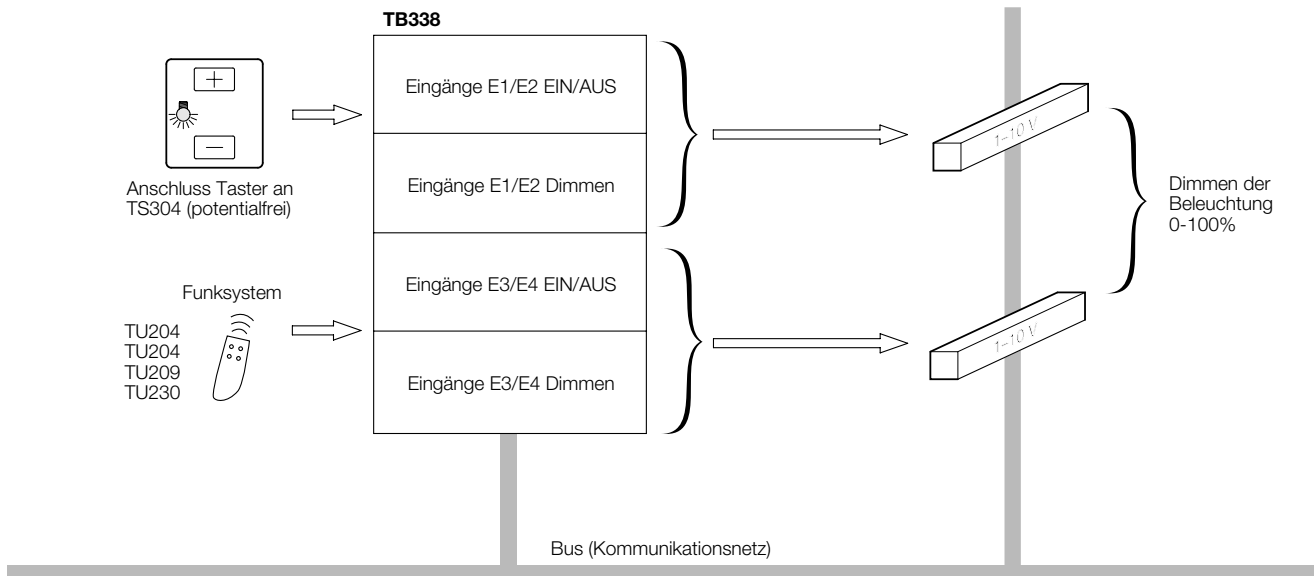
TB338

+
−

Anschluss Taster an TS304 (potentialfrei)

Eingänge E1/E2 EIN/AUS

Eingänge E1/E2 Dimmen

Eingänge E3/E4 EIN/AUS

Eingänge E3/E4 Dimmen

Funksystem

TU204
TU204
TU209
TU230

1-10 V

1-10 V

Dimmen der Beleuchtung 0-100%

Bus (Kommunikationsnetz)